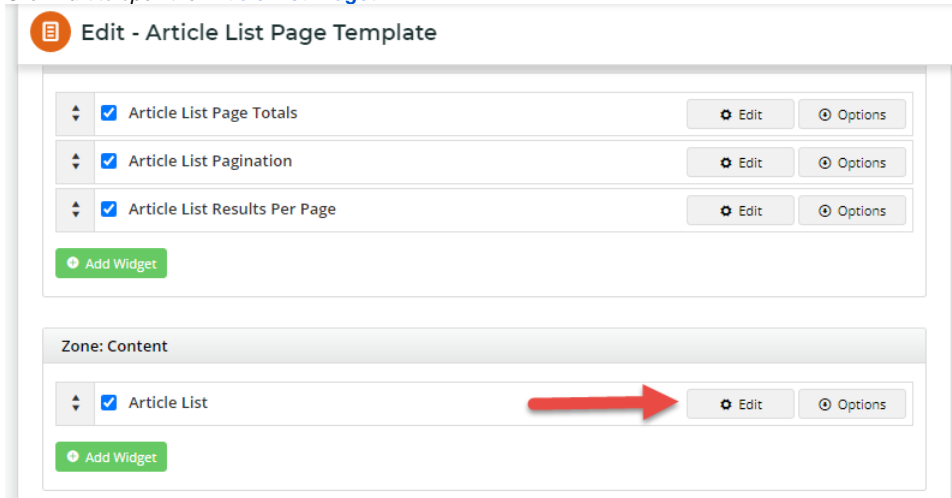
Edit - Article List Page Template

Article List Page Totals
Edit
Options

Article List Pagination
Edit
Options

Article List Results Per Page
Edit
Options

Add Widget

Zone: Content

Article List
Edit
Options

Add Widget